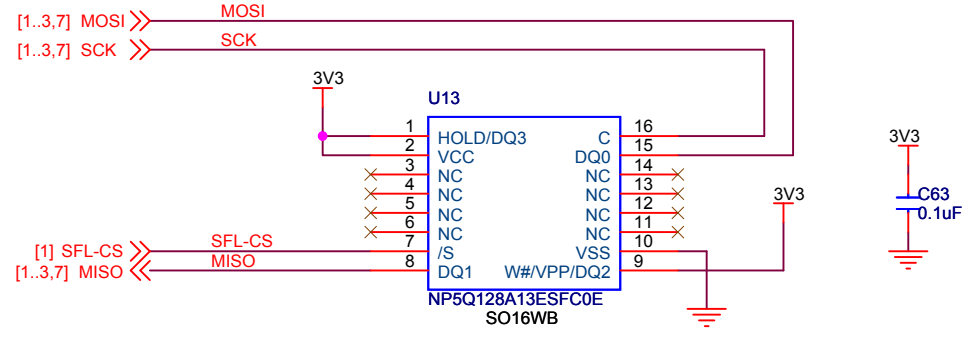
[1..3,7] MOSI
MOSI
[1..3,7] SCK
SCK
3V3
U13
1 HOLD/DQ3
2 VCC
3 NC
4 NC
5 NC
6 NC
7 /S
8 DQ1
C 16
DQ0 15
NC 14
NC 13
NC 12
NC 11
VSS 10
W#/VPP/DQ2 9
NP5Q128A13ESFC0E
SO16WB
[1] SFL-CS
SFL-CS
[1..3,7] MISO
MISO
3V3
3V3
C63
0.1uF